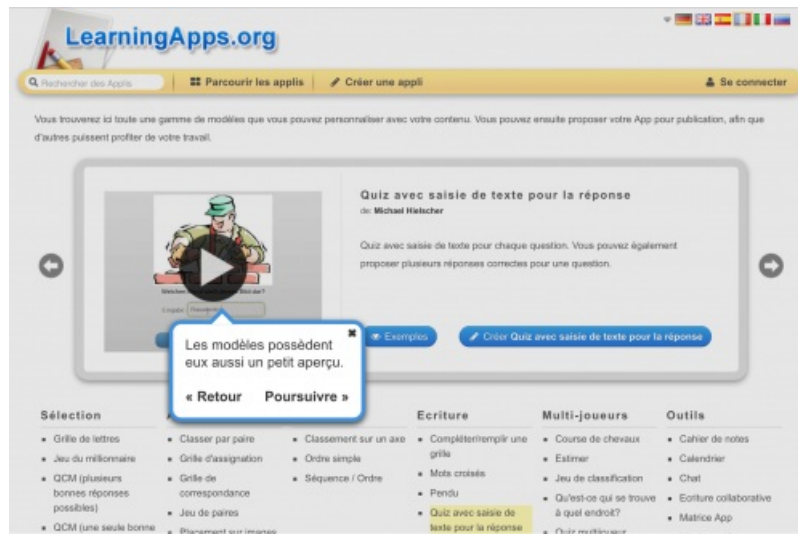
LearningApps.org

Rechercher des Applis | Parcourir les applis | Créer une appli | Se connecter

Vous trouverez ici toute une gamme de modèles que vous pouvez personnaliser avec votre contenu. Vous pouvez ensuite proposer votre App pour publication, afin que d'autres puissent profiter de votre travail.

Quiz avec saisie de texte pour la réponse
de: Michael Hielscher

Quiz avec saisie de texte pour chaque question. Vous pouvez également proposer plusieurs réponses correctes pour une question.

Les modèles possèdent eux aussi un petit aperçu.

« Retour Poursuivre »

Exemples

Créer Quiz avec saisie de texte pour la réponse

Sélection
- Grille de lettres
- Jeu du millionnaire
- QCM (plusieurs bonnes réponses possibles)
- QCM (une seule bonne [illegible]

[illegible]
- Classer par paire
- Grille d'assignation
- Grille de correspondance
- Jeu de paires
- Placement sur images

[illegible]
- Classement sur un axe
- Ordre simple
- Séquence / Ordre

Ecriture
- Compléter/remplir une grille
- Mots croisés
- Pendu
- Quiz avec saisie de texte pour la réponse

Multi-joueurs
- Course de chevaux
- Estimer
- Jeu de classification
- Qu'est-ce qui se trouve à quel endroit?
- Quiz multijoueur

Outils
- Cahier de notes
- Calendrier
- Chat
- Ecriture collaborative
- Matrice App